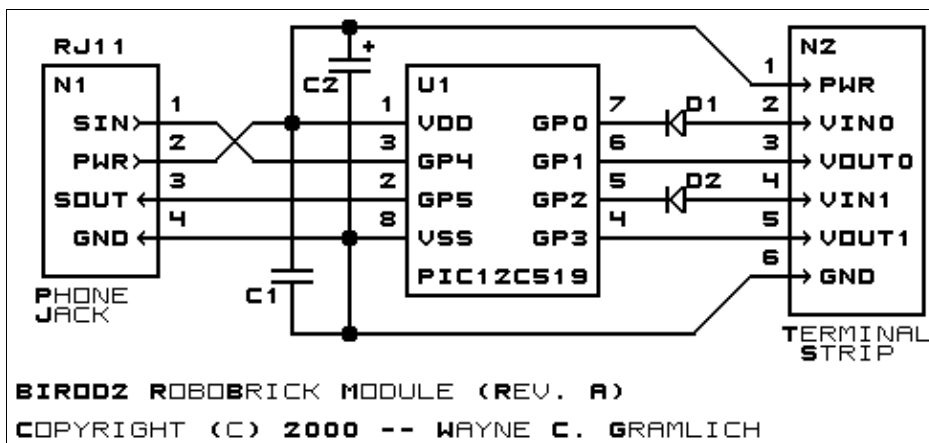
RJ11
N1
SIN
PWR
SOUT
GND
1
2
3
4
PHONE
JACK
C2
+
C1
U1
1
3
2
8
VDD
GP4
GP5
VSS
GP0
GP1
GP2
GP3
7
6
5
4
PIC12C519
D1
D2
N2
1
2
3
4
5
6
PWR
VIN0
VOUT0
VIN1
VOUT1
GND
TERMINAL
STRIP

BIROD2 ROBOBRICK MODULE (REV. A)
COPYRIGHT (C) 2000 -- WAYNE C. GRAMLICH